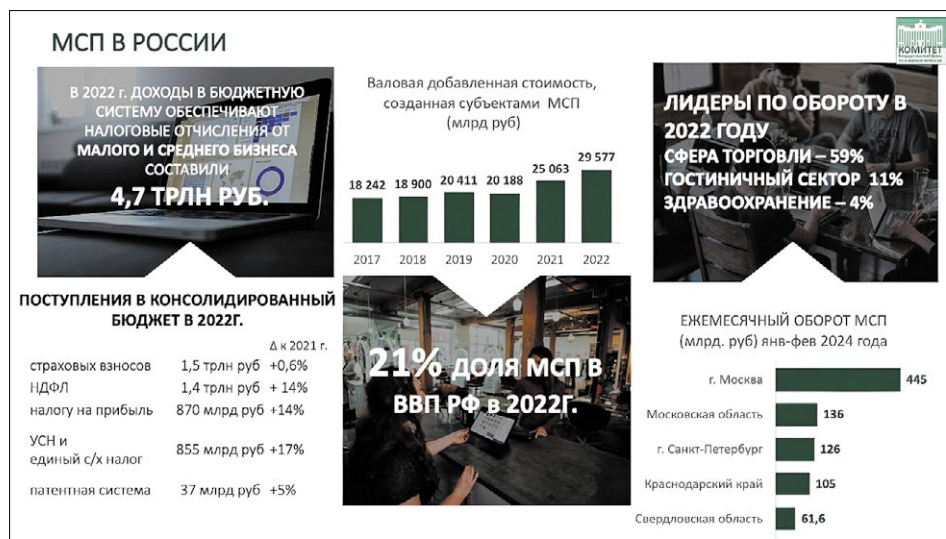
МСП В РОССИИ

КОМИТЕТ

В 2022 г. ДОХОДЫ В БЮДЖЕТНУЮ СИСТЕМУ ОБЕСПЕЧИВАЮТ НАЛОГОВЫЕ ОТЧИСЛЕНИЯ ОТ МАЛОГО И СРЕДНЕГО БИЗНЕСА СОСТАВИЛИ

4,7 ТРЛН РУБ.

Валовая добавленная стоимость, созданная субъектами МСП (млрд руб)

| 2017 | 2018 | 2019 | 2020 | 2021 | 2022 |
|---|---|---|---|---|---|
| 18 242 | 18 900 | 20 411 | 20 188 | 25 063 | 29 577 |

ЛИДЕРЫ ПО ОБОРОТУ В 2022 ГОДУ

СФЕРА ТОРГОВЛИ – 59%

ГОСТИНИЧНЫЙ СЕКТОР 11%

ЗДРАВООХРАНЕНИЕ – 4%

ПОСТУПЛЕНИЯ В КОНСОЛИДИРОВАННЫЙ БЮДЖЕТ В 2022Г.

| | | Δ к 2021 г. |
|---|---|---|
| страховых взносов | 1,5 трлн руб | +0,6% |
| НДФЛ | 1,4 трлн руб | + 14% |
| налогу на прибыль | 870 млрд руб | +14% |
| УСН и единый с/х налог | 855 млрд руб | +17% |
| патентная система | 37 млрд руб | +5% |

21% доля МСП в ВВП РФ в 2022г.

ЕЖЕМЕСЯЧНЫЙ ОБОРОТ МСП (млрд. руб) янв-фев 2024 года

| | |
|---|---|
| г. Москва | 445 |
| Московская область | 136 |
| г. Санкт-Петербург | 126 |
| Краснодарский край | 105 |
| Свердловская область | 61,6 |